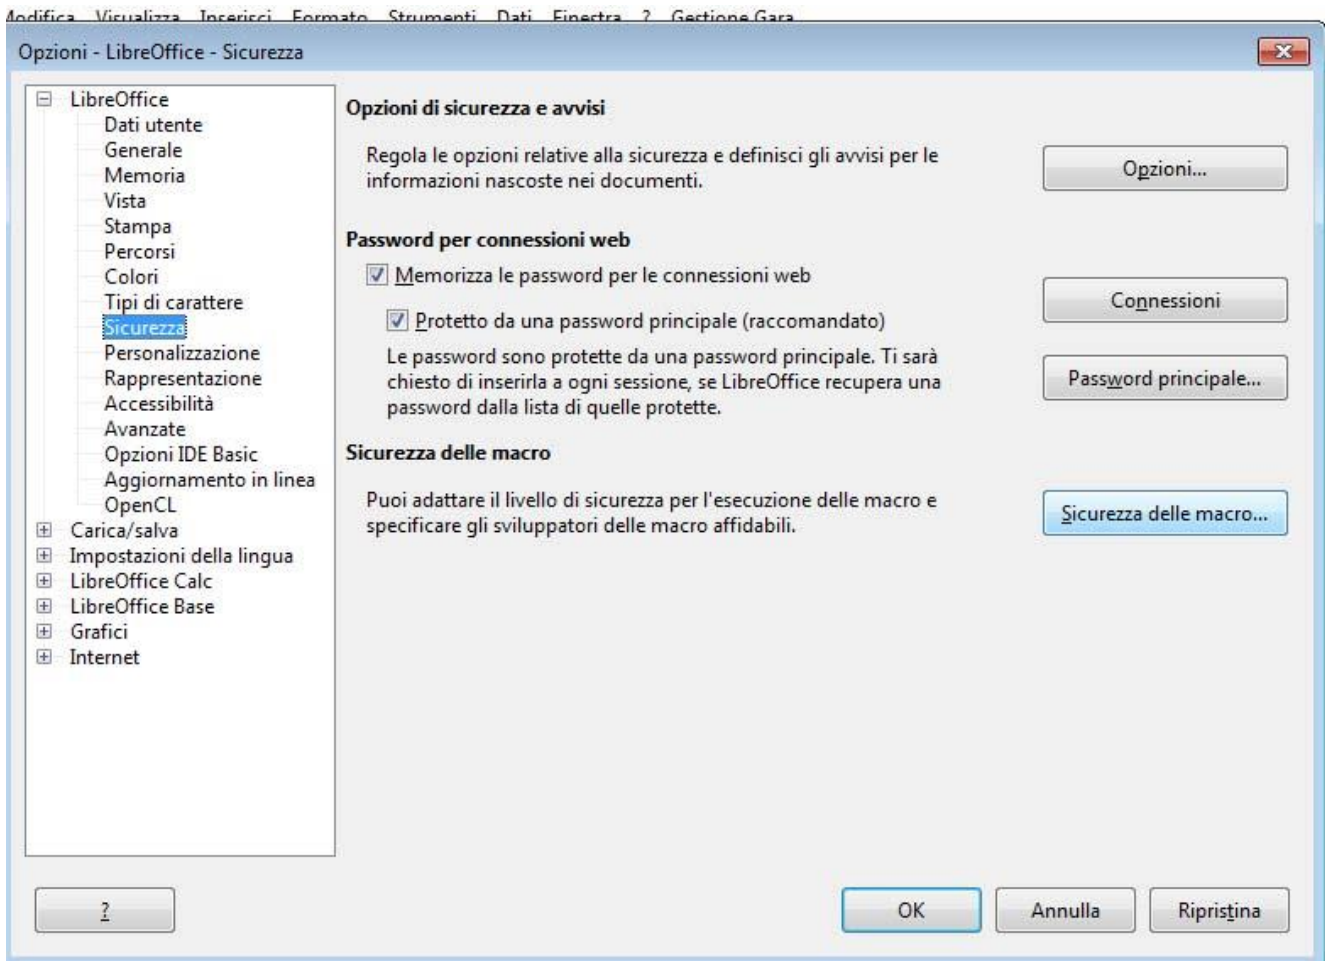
Modifica Visualizza Inserisci Formato Strumenti Dati Finestra ? Gestione Gara

Opzioni - LibreOffice - Sicurezza

LibreOffice
Dati utente
Generale
Memoria
Vista
Stampa
Percorsi
Colori
Tipi di carattere
Sicurezza
Personalizzazione
Rappresentazione
Accessibilità
Avanzate
Opzioni IDE Basic
Aggiornamento in linea
OpenCL
Carica/salva
Impostazioni della lingua
LibreOffice Calc
LibreOffice Base
Grafici
Internet

Opzioni di sicurezza e avvisi

Regola le opzioni relative alla sicurezza e definisci gli avvisi per le informazioni nascoste nei documenti.

Opzioni...

Password per connessioni web

Memorizza le password per le connessioni web

Connessioni

Protetto da una password principale (raccomandato)

Le password sono protette da una password principale. Ti sarà chiesto di inserirla a ogni sessione, se LibreOffice recupera una password dalla lista di quelle protette.

Password principale...

Sicurezza delle macro

Puoi adattare il livello di sicurezza per l'esecuzione delle macro e specificare gli sviluppatori delle macro affidabili.

Sicurezza delle macro...

?

OK

Annulla

Ripristina